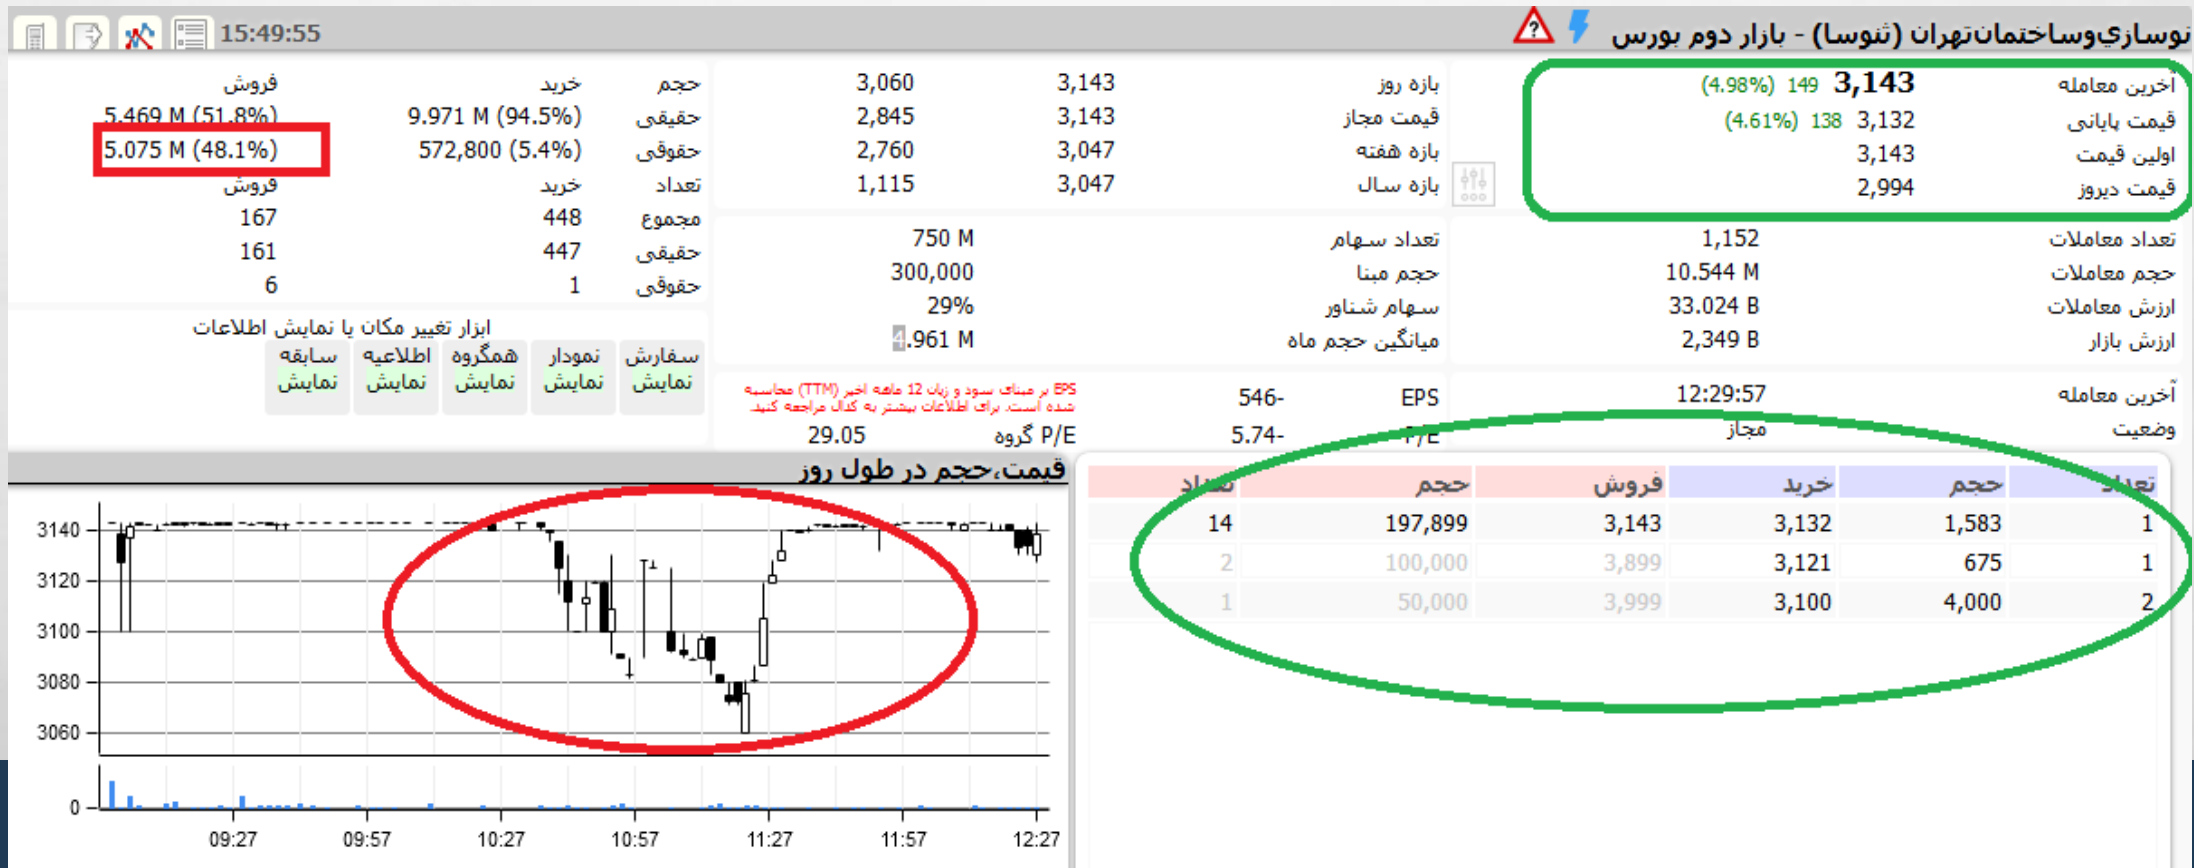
15:49:55

نوسازي‌وساختمان‌تهران (ثنوسا) - بازار دوم بورس

| | | |
|---|---|---|
| آخرین معامله | 3,143 | 149 (4.98%) |
| قیمت پایانی | 3,132 | 138 (4.61%) |
| اولین قیمت | 3,143 | |
| قیمت دیروز | 2,994 | |

| | | |
|---|---|---|
| بازه روز | 3,143 | 3,060 |
| قیمت مجاز | 3,143 | 2,845 |
| بازه هفته | 3,047 | 2,760 |
| بازه سال | 3,047 | 1,115 |

| | | |
|---|---|---|
| حجم | خرید | فروش |
| حقیقی | 9.971 M (94.5%) | 5.469 M (51.8%) |
| حقوقی | 572,800 (5.4%) | 5.075 M (48.1%) |
| تعداد | خرید | فروش |
| مجموع | 448 | 167 |
| حقیقی | 447 | 161 |
| حقوقی | 1 | 6 |

تعداد معاملات 1,152
حجم معاملات 10.544 M
ارزش معاملات 33.024 B
ارزش بازار 2,349 B

تعداد سهام 750 M
حجم مبنا 300,000
سهام شناور 29%
میانگین حجم ماه 4.961 M

ابزار تغییر مکان یا نمایش اطلاعات
سفارش نمایش
نمودار نمایش
همگروه نمایش
اطلاعیه نمایش
سابقه نمایش

آخرین معامله 12:29:57
وضعیت مجاز

EPS 546-
P/E 5.74-
EPS بر مبنای سود و زیان 12 ماهه اخیر (TTM) محاسبه شده است. برای اطلاعات بیشتر به کدال مراجعه کنید
P/E گروه 29.05

قیمت،حجم در طول روز

| تعداد | حجم | خرید | فروش | حجم | تعداد |
|---|---|---|---|---|---|
| 1 | 1,583 | 3,132 | 3,143 | 197,899 | 14 |
| 1 | 675 | 3,121 | 3,899 | 100,000 | 2 |
| 2 | 4,000 | 3,100 | 3,999 | 50,000 | 1 |

3140
3120
3100
3080
3060
0
09:27 09:57 10:27 10:57 11:27 11:57 12:27